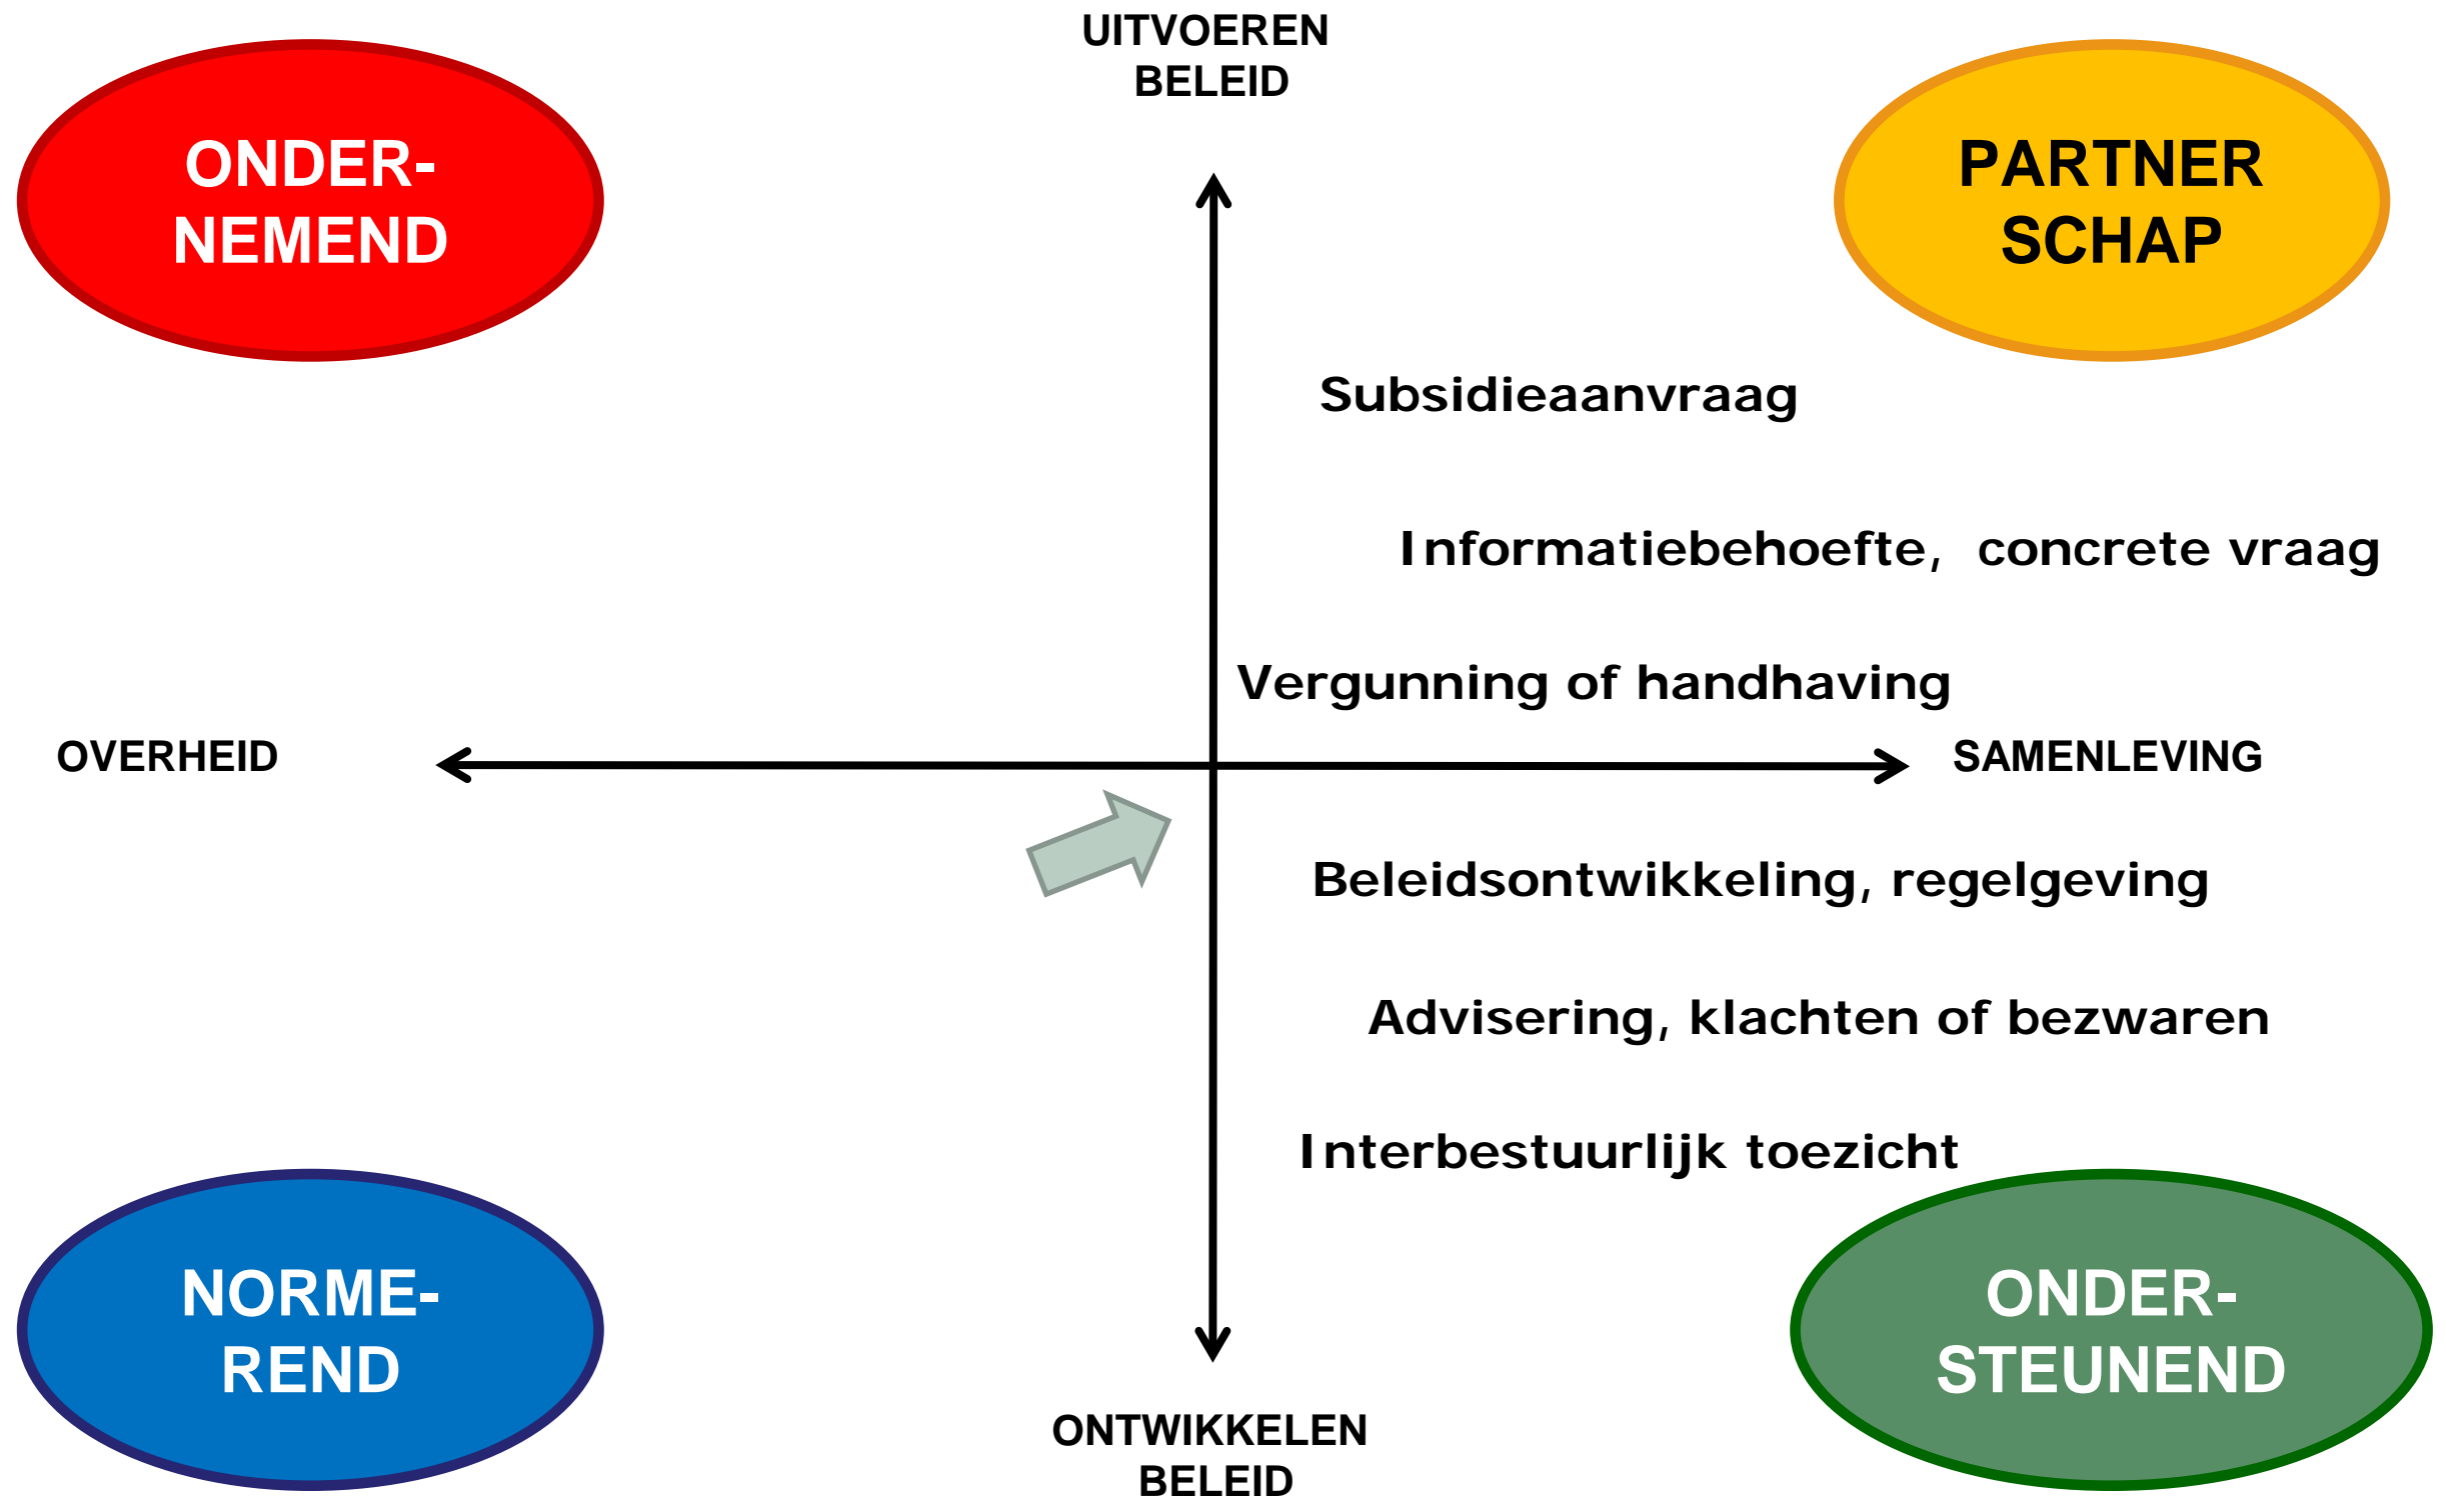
UITVOEREN BELEID

ONDER-NEMEND

PARTNER SCHAP

Subsidieaanvraag

Informatiebehoefte, concrete vraag

Vergunning of handhaving

OVERHEID

SAMENLEVING

Beleidsontwikkeling, regelgeving

Advisering, klachten of bezwaren

Interbestuurlijk toezicht

NORME-REND

ONDER-STEUNEND

ONTWIKKELEN BELEID